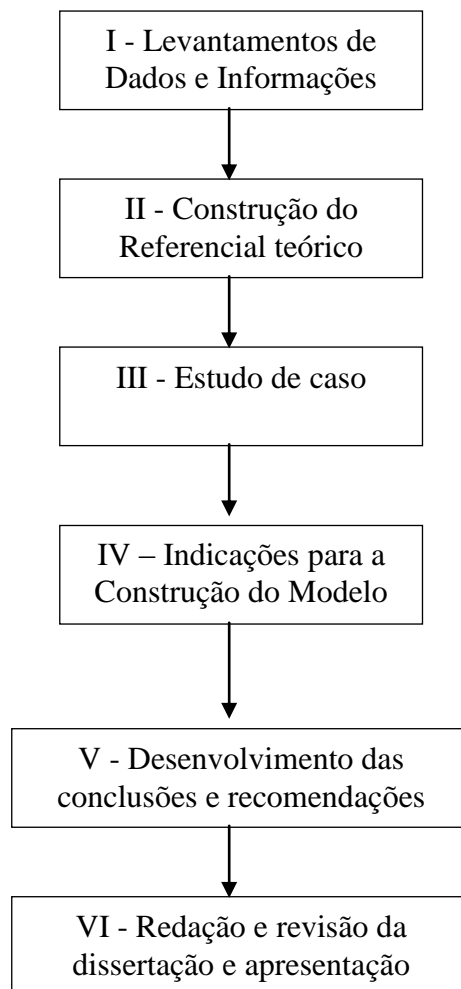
I - Levantamentos de Dados e Informações

II - Construção do Referencial teórico

III - Estudo de caso

IV – Indicações para a Construção do Modelo

V - Desenvolvimento das conclusões e recomendações

VI - Redação e revisão da dissertação e apresentação